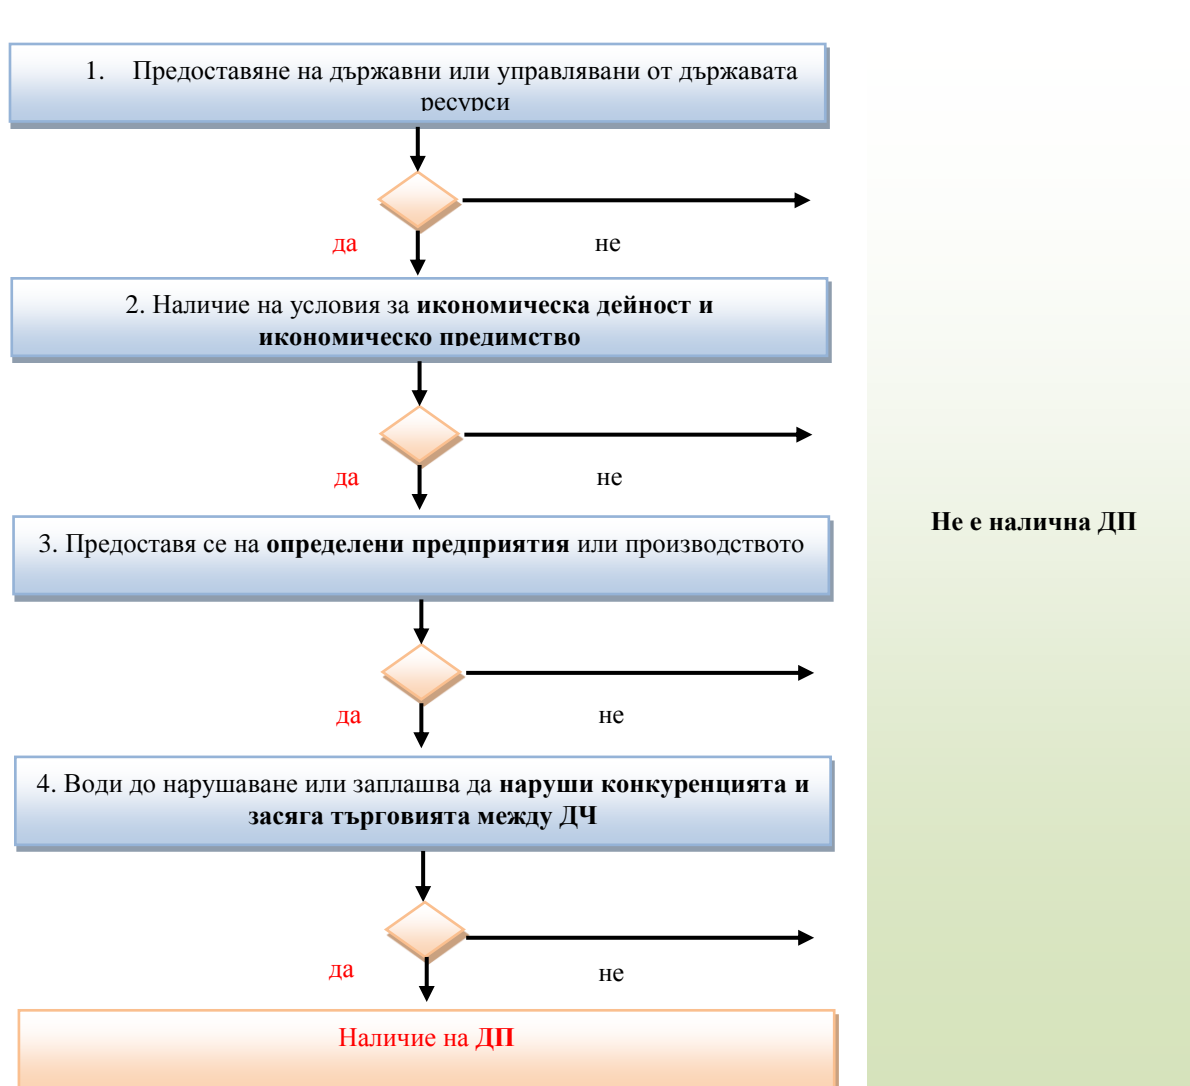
1. Предоставяне на държавни или управлявани от държавата ресурси

да

не

2. Наличие на условия за **икономическа дейност и икономическо предимство**

да

не

3. Предоставя се на **определени предприятия** или производството

да

не

4. Води до нарушаване или заплашва да **наруши конкуренцията и засяга търговията между ДЧ**

да

не

Наличие на **ДП**

**Не е налична ДП**